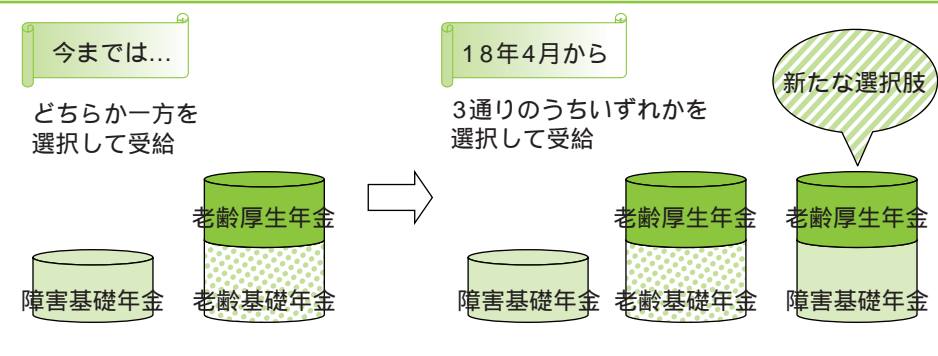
今までは…

どちらか一方を
選択して受給

障害基礎年金

老齢厚生年金

老齢基礎年金

18年4月から

3通りのうちいずれかを
選択して受給

新たな選択肢

障害基礎年金

老齢厚生年金

老齢基礎年金

老齢厚生年金

障害基礎年金